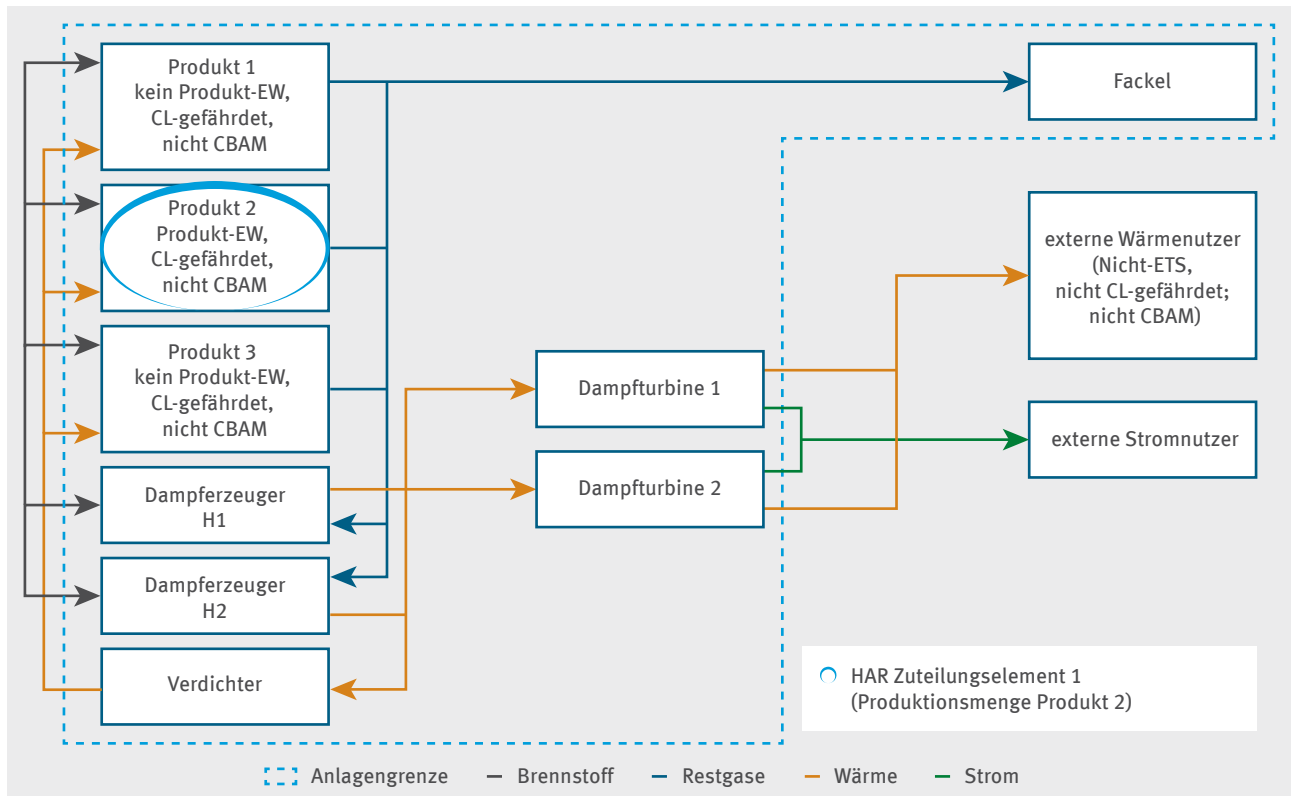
Produkt 1
kein Produkt-EW,
CL-gefährdet,
nicht CBAM

Produkt 2
Produkt-EW,
CL-gefährdet,
nicht CBAM

Produkt 3
kein Produkt-EW,
CL-gefährdet,
nicht CBAM

Dampferzeuger
H1

Dampferzeuger
H2

Verdichter

Dampfturbine 1

Dampfturbine 2

Fackel

externe Wärmenutzer
(Nicht-ETS,
nicht CL-gefährdet;
nicht CBAM)

externe Stromnutzer

HAR Zuteilungselement 1
(Produktionsmenge Produkt 2)

Anlagengrenze   Brennstoff   Restgase   Wärme   Strom